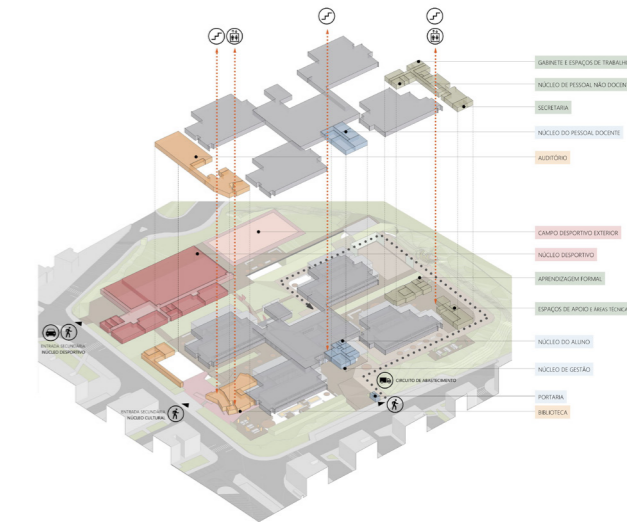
GABINETE E ESPAÇOS DE TRABALHO

NÚCLEO DE PESSOAL NÃO DOCENTE

SECRETARIA

NÚCLEO DO PESSOAL DOCENTE

AUDITÓRIO

CAMPO DESPORTIVO EXTERIOR

NÚCLEO DESPORTIVO

APRENDIZAGEM FORMAL

ESPAÇOS DE APOIO E ÁREAS TÉCNICAS

NÚCLEO DO ALUNO

NÚCLEO DE GESTÃO

PORTARIA

BIBLIOTECA

ENTRADA SECUNDÁRIA NÚCLEO DESPORTIVO

ENTRADA SECUNDÁRIA NÚCLEO CULTURAL

CIRCUITO DE ABASTECIMENTO